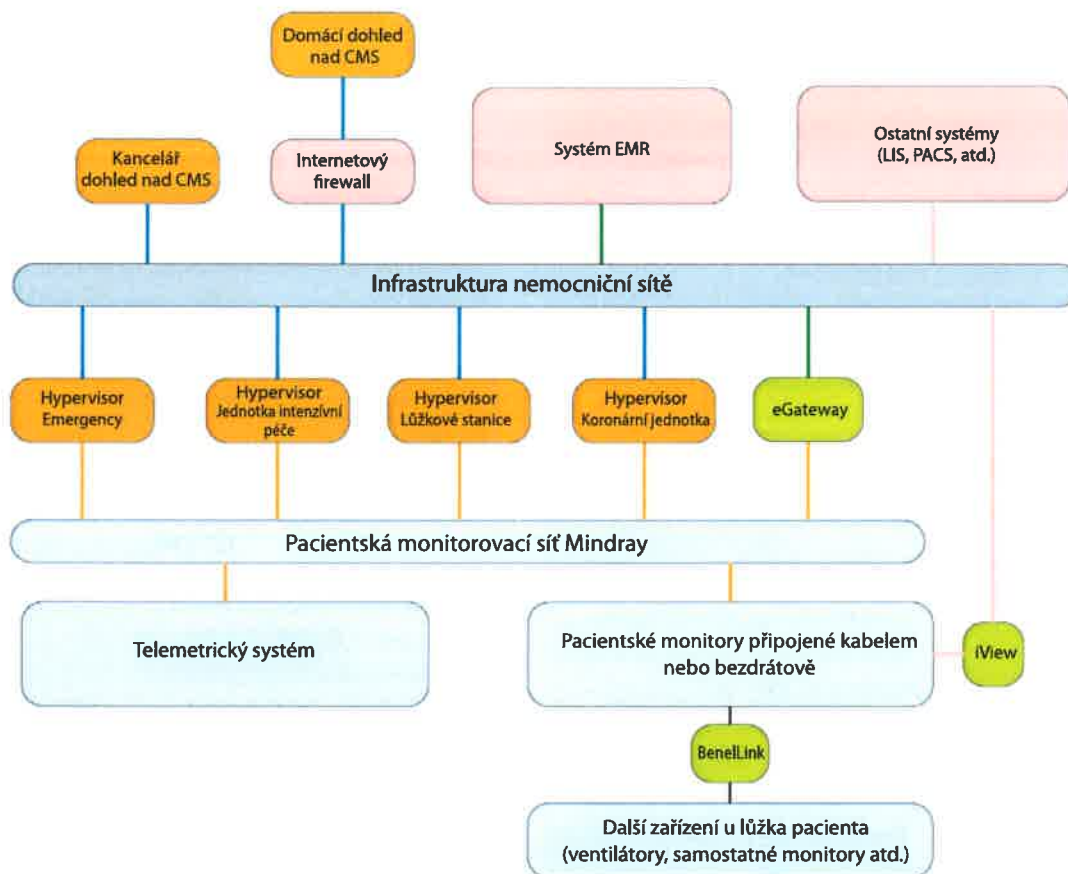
Domácí dohled nad CMS

Kancelář dohled nad CMS

Internetový firewall

Systém EMR

Ostatní systémy (LIS, PACS, atd.)

Infrastruktura nemocniční sítě

Hypervisor Emergency

Hypervisor Jednotka intenzivní péče

Hypervisor Lůžkové stanice

Hypervisor Koronární jednotka

eGateway

Pacientská monitorovací síť Mindray

Telemetrický systém

Pacientské monitory připojené kabelem nebo bezdrátově

iView

BeneLink

Další zařízení u lůžka pacienta (ventilátory, samostatné monitory atd.)